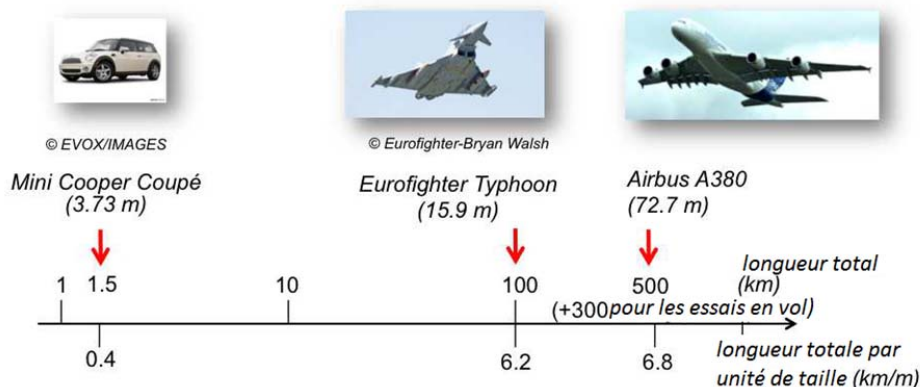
© EVOX/IMAGES

© Eurofighter-Bryan Walsh

Mini Cooper Coupé (3.73 m)

Eurofighter Typhoon (15.9 m)

Airbus A380 (72.7 m)

1 1.5 10 100 500

longueur total (km)

(+300 pour les essais en vol)

0.4 6.2 6.8

longueur totale par unité de taille (km/m)